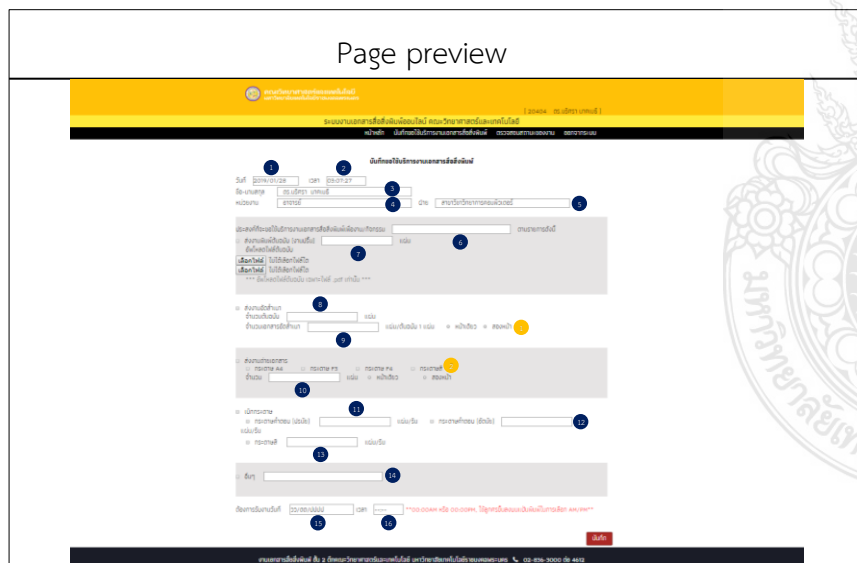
Page preview

ระบบงานเอกสารสิ่งพิมพ์ออนไลน์ คณะวิทยาศาสตร์และเทคโนโลยี

หน้าหลัก บันทึกขอใช้บริการงานเอกสารสิ่งพิมพ์ ตรวจสอบสถานะของงาน ออกจากระบบ

บันทึกขอใช้บริการงานเอกสารสิ่งพิมพ์

1 2 3 4 5 6 7 8 9 10 11 12 13 14 15 16

วันที่ 2016-01-28 เวลา 09:01:27
ชื่อ-นามสกุล
หน่วยงาน ฝ่าย

ประสงค์ขอใช้บริการงานเอกสารสิ่งพิมพ์เพื่องาน/กิจกรรม

เลือกไฟล์ ไม่ได้เลือกไฟล์ใด
เลือกไฟล์ ไม่ได้เลือกไฟล์ใด

แผ่น
หน้าเดียว สองหน้า

กระดาษ A4 กระดาษ F5 กระดาษ F4 กระดาษสี
จำนวน แผ่น หน้าเดียว สองหน้า

อื่นๆ

ต้องการรับงานวันที่ วว/ดด/ปปปป เวลา --:--

บันทึก

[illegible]